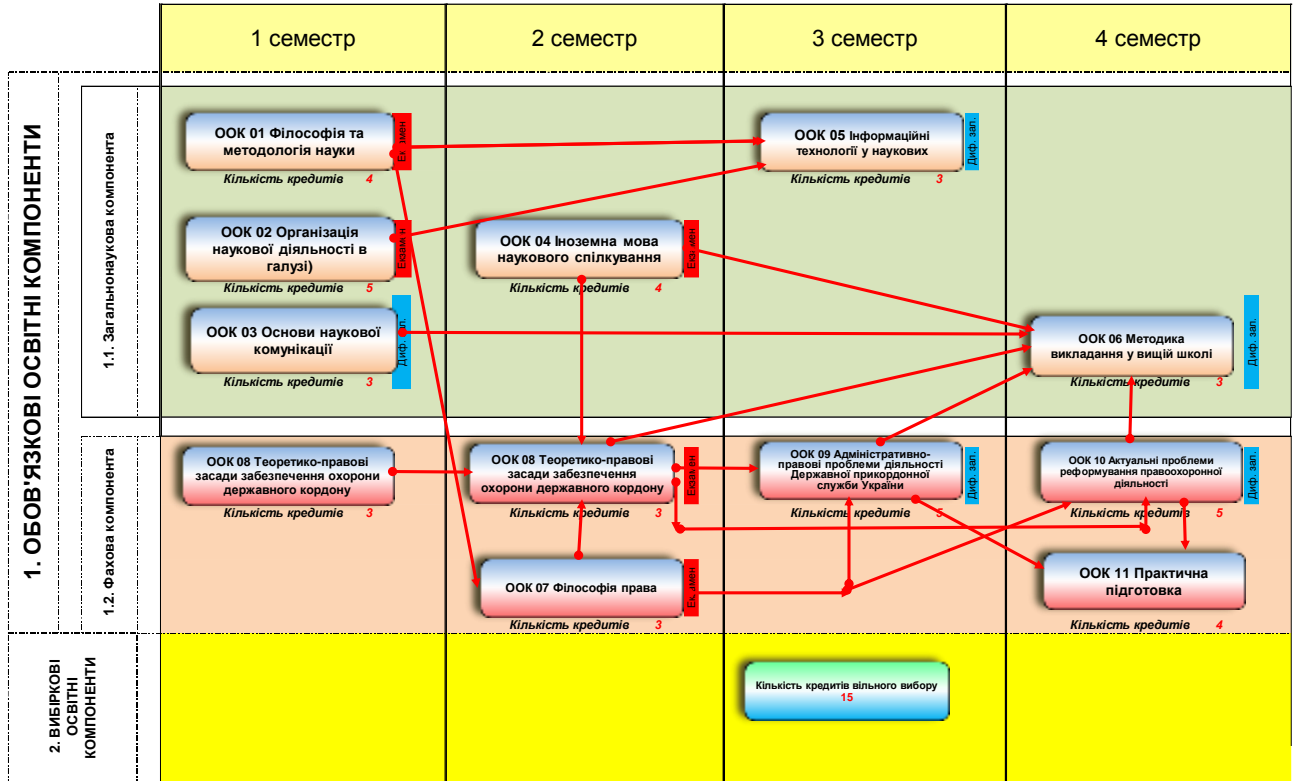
1 семестр

2 семестр

3 семестр

4 семестр

1. ОБОВ'ЯЗКОВІ ОСВІТНІ КОМПОНЕНТИ

1.1. Загальнонаукова компонента

ООК 01 Філософія та методологія науки
Екзамен
Кількість кредитів 4

ООК 05 Інформаційні технології у наукових
Диф. зап.
Кількість кредитів 3

ООК 02 Організація наукової діяльності в галузі)
Екзамен
Кількість кредитів 5

ООК 04 Іноземна мова наукового спілкування
Екзамен
Кількість кредитів 4

ООК 03 Основи наукової комунікації
Диф. зап.
Кількість кредитів 3

ООК 06 Методика викладання у вищій школі
Диф. зап.
Кількість кредитів 3

1.2. Фахова компонента

ООК 08 Теоретико-правові засади забезпечення охорони державного кордону
Кількість кредитів 3

ООК 08 Теоретико-правові засади забезпечення охорони державного кордону
Екзамен
Кількість кредитів 3

ООК 09 Адміністративно-правові проблеми діяльності Державної прикордонної служби України
Диф. зап.
Кількість кредитів 5

ООК 10 Актуальні проблеми реформування правоохоронної діяльності
Диф. зап.
Кількість кредитів 5

ООК 07 Філософія права
Екзамен
Кількість кредитів 3

ООК 11 Практична підготовка
Кількість кредитів 4

2. ВИБІРКОВІ ОСВІТНІ КОМПОНЕНТИ

Кількість кредитів вільного вибору 15